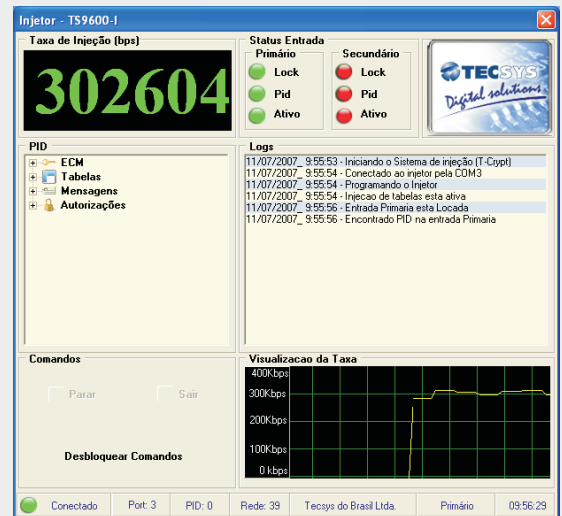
Injetor - TS9600-I

Taxa de Injeção (bps)

302604

Status Entrada

Primário

Lock

Pid

Ativo

Secundário

Lock

Pid

Ativo

TECSYS

Digital solutions

PID

ECM

Tabelas

Mensagens

Autorizações

Logs

11/07/2007_ 9:55:53 - Iniciando o Sistema de injeção (T-Crypt)
11/07/2007_ 9:55:54 - Conectado ao injetor pela COM3
11/07/2007_ 9:55:54 - Programando o Injetor
11/07/2007_ 9:55:54 - Injecao de tabelas esta ativa
11/07/2007_ 9:55:56 - Entrada Primaria esta Locada
11/07/2007_ 9:55:56 - Encontrado PID na entrada Primaria

Comandos

Parar

Sair

Desbloquear Comandos

Visualizacao da Taxa

400Kbps

300Kbps

200Kbps

100Kbps

0 kbps

Conectado | Port: 3 | PID: 0 | Rede: 39 | Tecsys do Brasil Ltda. | Primário | 09:56:29